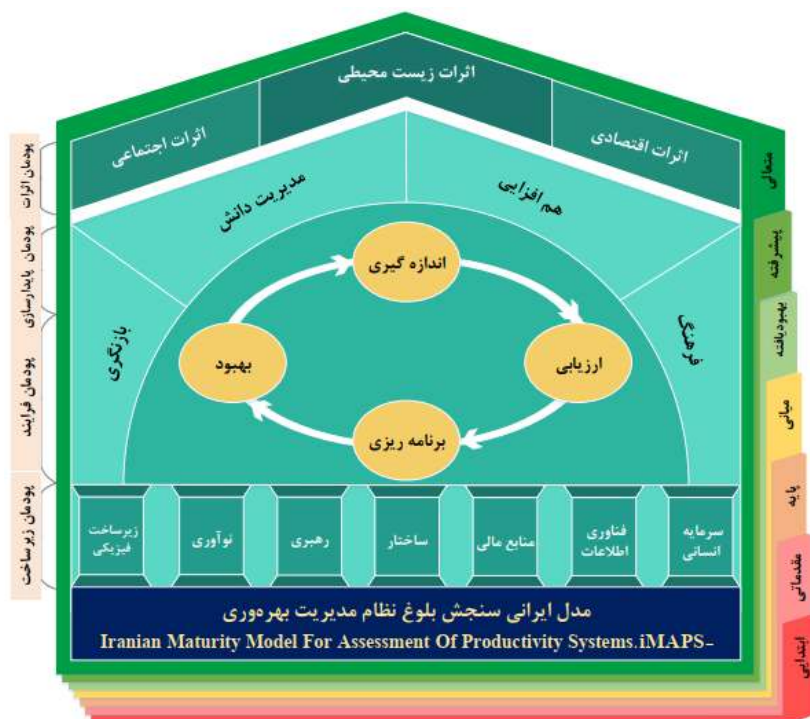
اثرات زیست محیطی
اثرات اجتماعی
اثرات اقتصادی
مدیریت دانش
هم افزایی
اندازه گیری
بازنگری
فرهنگ
بهبود
ارزیابی
برنامه ریزی
زیرساخت فیزیکی
نوآوری
رهبری
ساختار
منابع مالی
فناوری اطلاعات
سرمایه انسانی
مدل ایرانی سنجش بلوغ نظام مدیریت بهره‌وری
Iranian Maturity Model For Assessment Of Productivity Systems.iMAPS-
پودمان اثرات
پودمان پایدارسازی
پودمان فرایند
پودمان زیرساخت
متعالی
پیشرفته
بهبودیافته
میانی
پایه
مقدماتی
ابتدایی